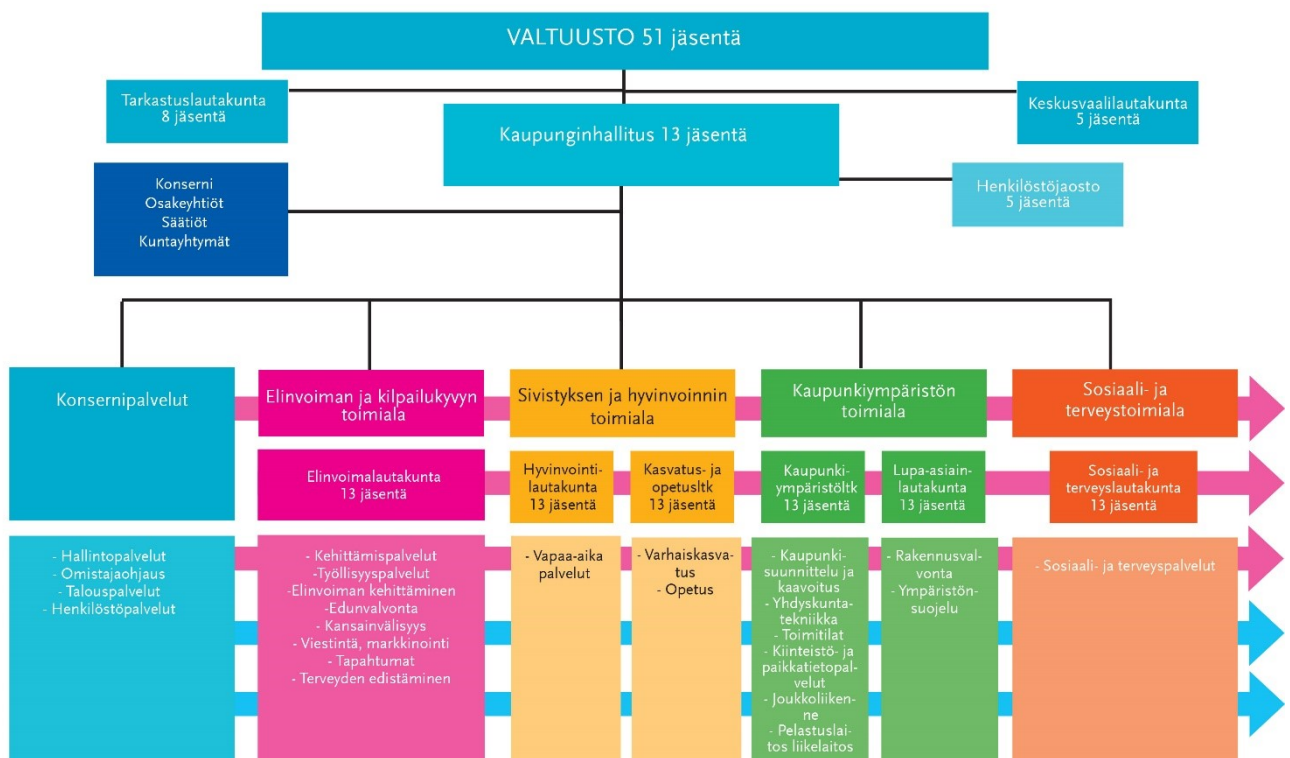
VALTUUSTO 51 jäsentä

Tarkastuslautakunta
8 jäsentä

Keskusvaalilautakunta
5 jäsentä

Kaupunginhallitus 13 jäsentä

Konserni
Osakeyhtiöt
Säätiöt
Kuntayhtymät

Henkilöstöjaosto
5 jäsentä

Konsernipalvelut

Elinvoiman ja kilpailukyvyn toimiala

Sivistyksen ja hyvinvoinnin toimiala

Kaupunkiympäristön toimiala

Sosiaali- ja terveystoimiala

Elinvoimalautakunta
13 jäsentä

Hyvinvointilautakunta
13 jäsentä

Kasvatus- ja opetusltk
13 jäsentä

Kaupunkiympäristöltk
13 jäsentä

Lupa-asiainlautakunta
13 jäsentä

Sosiaali- ja terveyslautakunta
13 jäsentä

- Hallintopalvelut
- Omistajaohjaus
- Talouspalvelut
- Henkilöstöpalvelut

- Kehittämispalvelut
-Työllisyyspalvelut
-Elinvoiman kehittäminen
-Edunvalvonta
- Kansainvälisyys
- Viestintä, markkinointi
- Tapahtumat
- Terveyden edistäminen

- Vapaa-aika palvelut

- Varhaiskasvatus
- Opetus

- Kaupunkisuunnittelu ja kaavoitus
- Yhdyskuntatekniikka
- Toimitilat
- Kiinteistö- ja paikkatietopalvelut
- Joukkoliikenne
- Pelastuslaitos liikelaitos

- Rakennusvalvonta
- Ympäristönsuojelu

- Sosiaali- ja terveyspalvelut